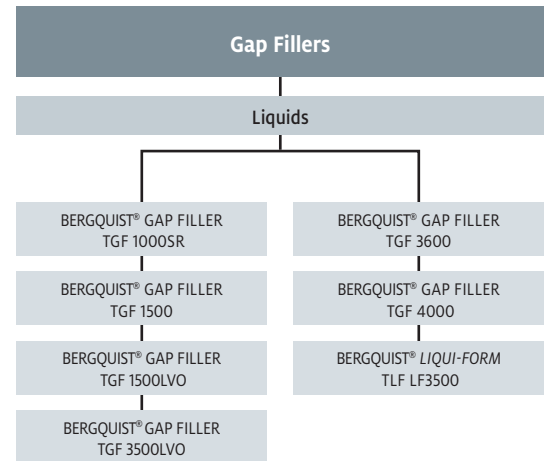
Gap Fillers

Liquids

BERGQUIST® GAP FILLER TGF 1000SR

BERGQUIST® GAP FILLER TGF 1500

BERGQUIST® GAP FILLER TGF 1500LVO

BERGQUIST® GAP FILLER TGF 3500LVO

BERGQUIST® GAP FILLER TGF 3600

BERGQUIST® GAP FILLER TGF 4000

BERGQUIST® *LIQUI-FORM* TLF LF3500